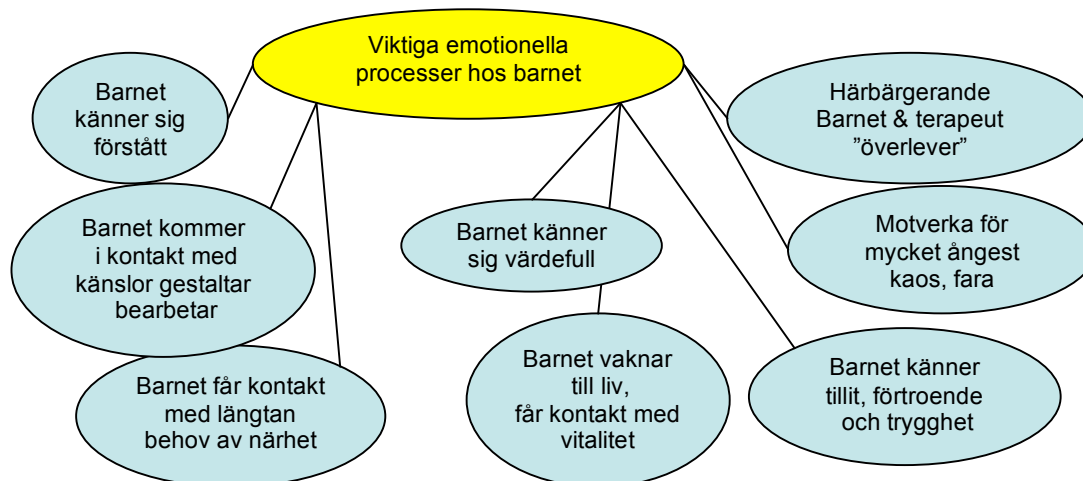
Viktiga emotionella processer hos barnet

Barnet känner sig förstått

Barnet kommer i kontakt med känslor gestaltar bearbetar

Barnet får kontakt med längtan behov av närhet

Barnet känner sig värdefull

Barnet vaknar till liv, får kontakt med vitalitet

Härbärgerande Barnet & terapeut ”överlever”

Motverka för mycket ångest kaos, fara

Barnet känner tillit, förtroende och trygghet